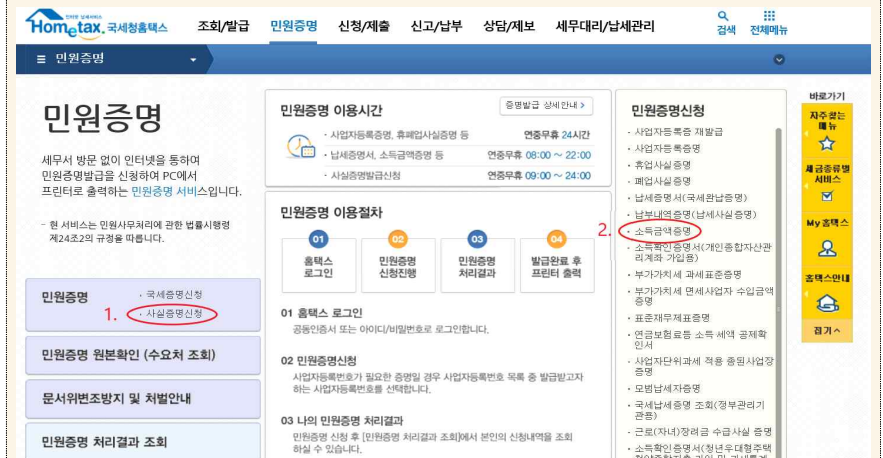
Hometax. 국세청홈택스 조회/발급 민원증명 신청/제출 신고/납부 상담/제보 세무대리/납세관리 검색 전체메뉴

≡ 민원증명

민원증명

세무서 방문 없이 인터넷을 통하여 민원증명발급을 신청하여 PC에서 프린터로 출력하는 민원증명 서비스입니다.

- 현 서비스는 민원사무처리에 관한 법률시행령 제24조2의 규정을 따릅니다.

민원증명 · 국세증명신청 · 사실증명신청 1.

민원증명 원본확인 (수요처 조회)

문서위변조방지 및 처벌안내

민원증명 처리결과 조회

민원증명 이용시간 증명발급 상세안내 >

· 사업자등록증명, 휴폐업사실증명 등 연중무휴 24시간
· 납세증명서, 소득금액증명 등 연중무휴 08:00 ~ 22:00
· 사실증명발급신청 연중무휴 09:00 ~ 24:00

민원증명 이용절차

01 홈택스 로그인
02 민원증명 신청진행
03 민원증명 처리결과
04 발급완료 후 프린터 출력

01 홈택스 로그인
공동인증서 또는 아이디/비밀번호로 로그인합니다.

02 민원증명신청
사업자등록번호가 필요한 증명일 경우 사업자등록번호 목록 중 발급받고자 하는 사업자등록번호를 선택합니다.

03 나의 민원증명 처리결과
민원증명 신청 후 [민원증명 처리결과 조회]에서 본인의 신청내역을 조회하실 수 있습니다.

민원증명신청
· 사업자등록증 재발급
· 사업자등록증명
· 휴업사실증명
· 폐업사실증명
· 납세증명서(국세완납증명)
· 납부내역증명(납세사실증명)
2. · 소득금액증명
· 소득확인증명서(개인종합자산관리계좌 가입용)
· 부가가치세 과세표준증명
· 부가가치세 면세사업자 수입금액증명
· 표준재무제표증명
· 연금보험료등 소득 세액 공제확인서
· 사업자단위과세 적용 종된사업장증명
· 모범납세자증명
· 국세납세증명 조회(정부관리기관용)
· 근로(자녀)장려금 수급사실 증명
· 소득확인증명서(청년우대형주택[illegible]

바로가기
자주찾는 메뉴
세금종류별 서비스
My 홈택스
홈택스안내
접기 ^